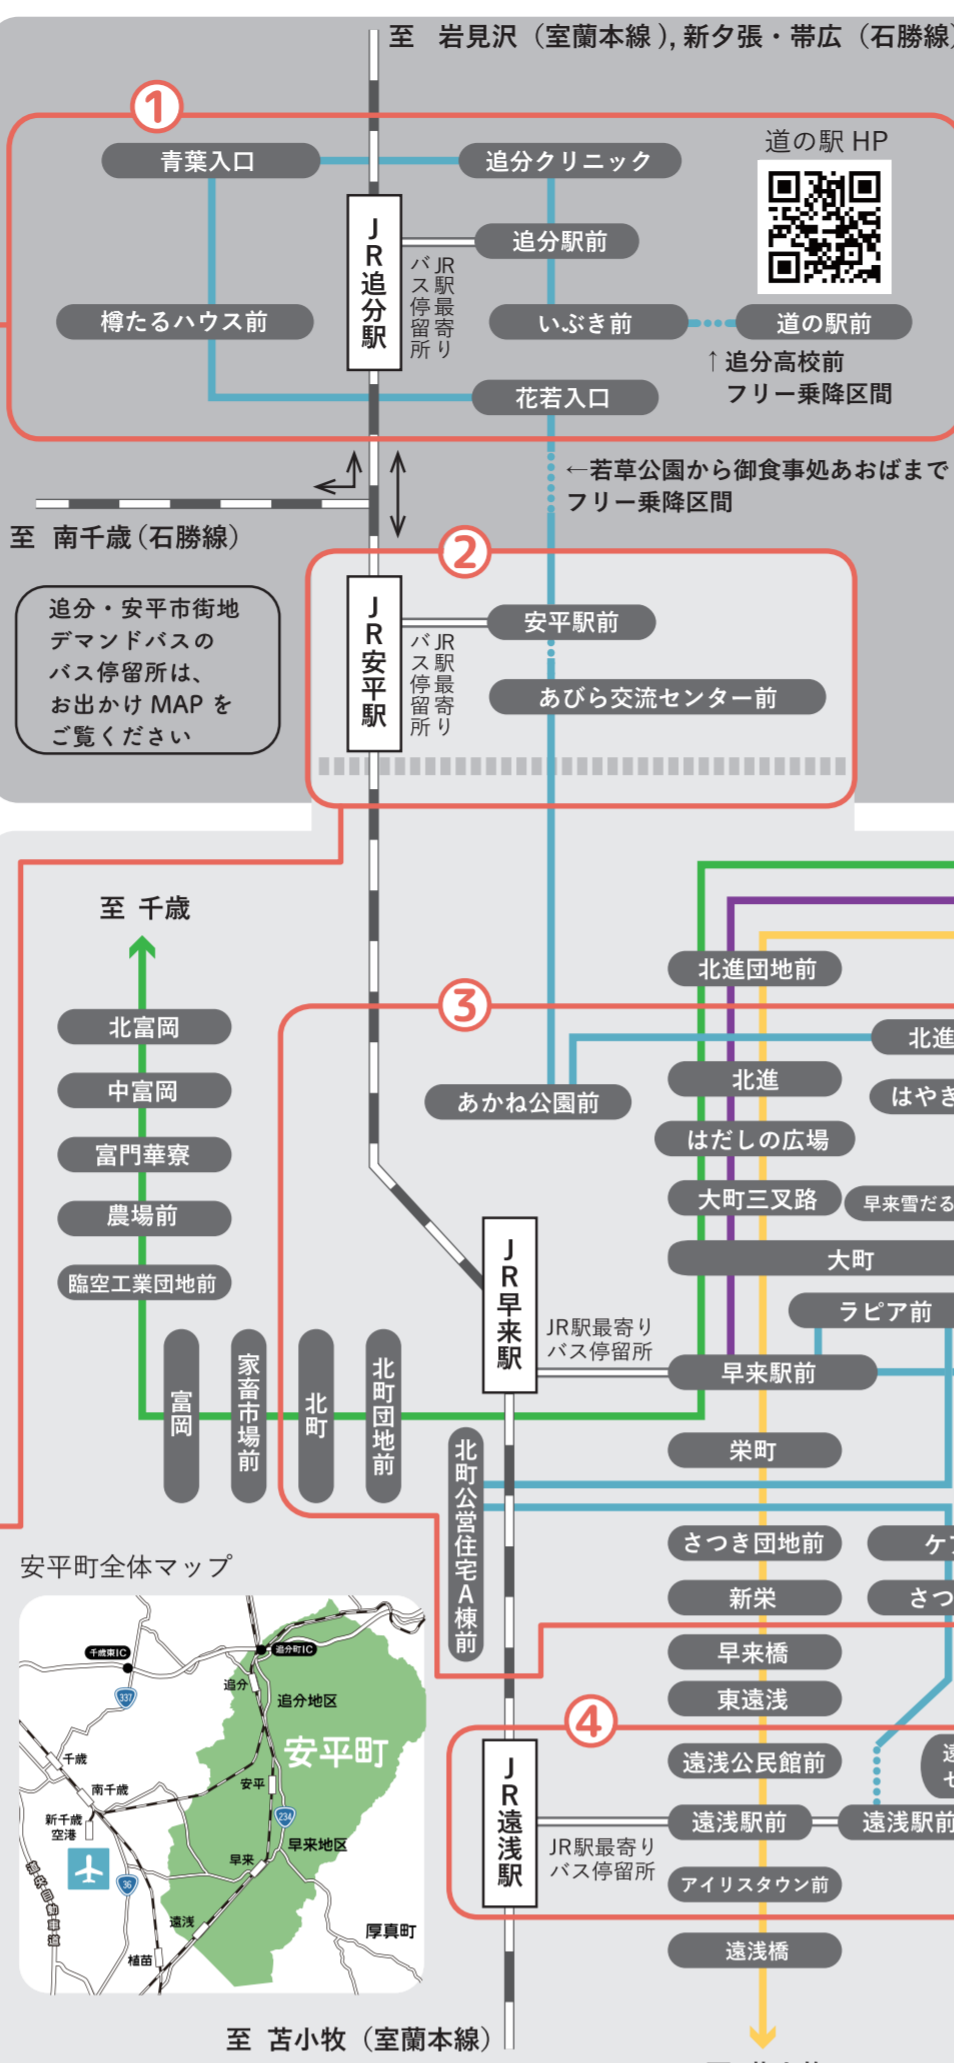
至　岩見沢（室蘭本線），新夕張・帯広（石勝線）

①

青葉入口

追分クリニック

道の駅 HP

JR追分駅

JR駅最寄りバス停留所

追分駅前

樽たるハウス前

いぶき前

道の駅前

↑追分高校前
フリー乗降区間

花若入口

←若草公園から御食事処あおばまで
フリー乗降区間

至　南千歳（石勝線）

②

追分・安平市街地
デマンドバスの
バス停留所は、
お出かけ MAP を
ご覧ください

JR安平駅

JR駅最寄りバス停留所

安平駅前

あびら交流センター前

至　千歳

北進団地前

③

北富岡

北進

中富岡

あかね公園前

北進

はやき

富門華寮

はだしの広場

農場前

大町三叉路

早来雪だる

臨空工業団地前

大町

JR早来駅

ラピア前

JR駅最寄りバス停留所

早来駅前

富岡

家畜市場前

北町

北町団地前

北町公営住宅A棟前

栄町

さつき団地前

ケ

安平町全体マップ

新栄

さつ

早来橋

千歳東IC

追分町IC

追分

追分地区

東遠浅

337

安平町

④

千歳

遠浅公民館前

南千歳

安平

JR遠浅駅

遠浅駅前

遠浅駅前

新千歳空港

234

早来地区

JR駅最寄りバス停留所

早来

アイリスタウン前

36

道央自動車道

遠浅

厚真町

遠浅橋

植苗

至　苫小牧（室蘭本線）